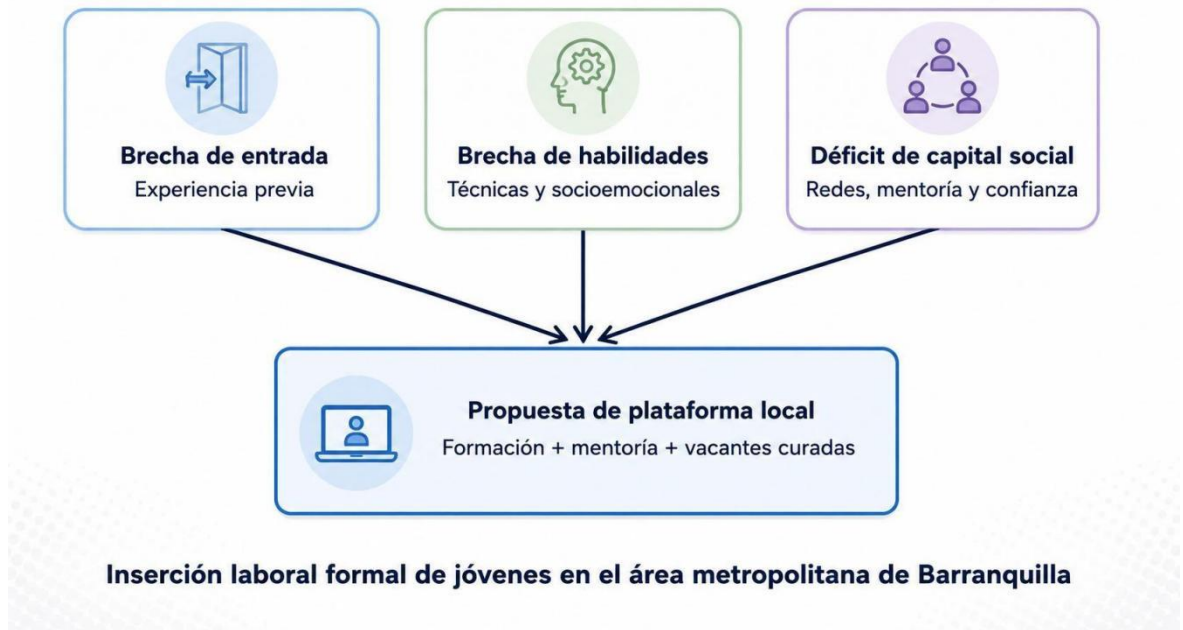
Brecha de entrada
Experiencia previa

Brecha de habilidades
Técnicas y socioemocionales

Déficit de capital social
Redes, mentoría y confianza

Propuesta de plataforma local
Formación + mentoría + vacantes curadas

Inserción laboral formal de jóvenes en el área metropolitana de Barranquilla